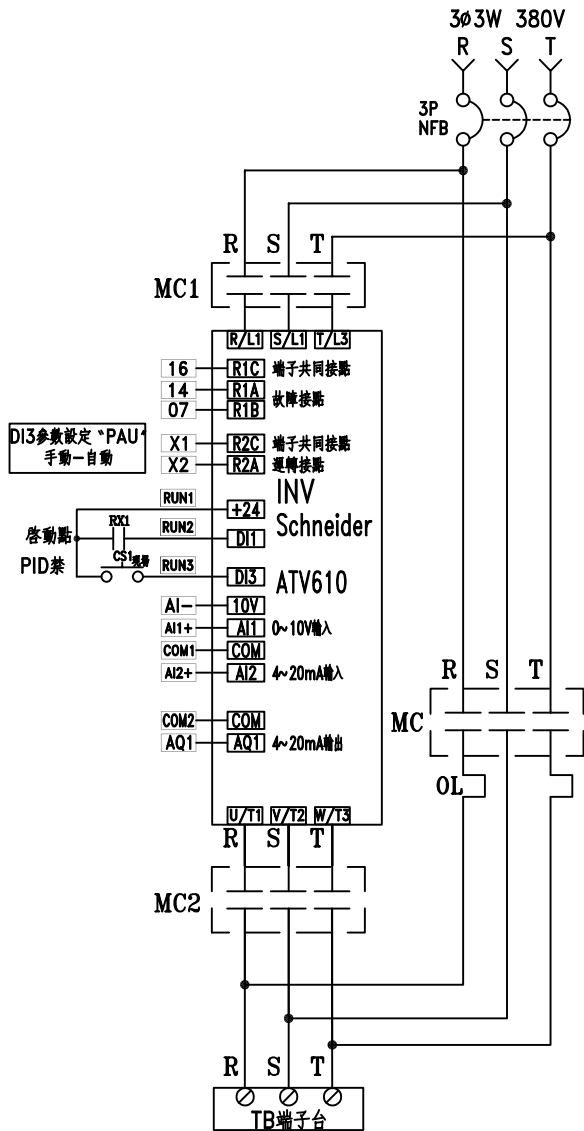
3ø3W 380V
R S T
3P
NFB

R S T
MC1
R/L1 S/L1 T/L3
16 R1C 端子共同接點
14 R1A
07 R1B 故障接點
DI3參數設定"PAU"
手動—自動
X1 R2C 端子共同接點
X2 R2A 運轉接點
RUN1 +24 INV
RX1
啟動點 RUN2 DI1 Schneider
CS1
PID禁 RUN3 DI3 ATV610
AI− 10V
AI1+ AI1 0~10V輸入
COM1 COM
AI2+ AI2 4~20mA輸入
COM2 COM
AQ1 AQ1 4~20mA輸出
R S T
MC
OL
U/T1 V/T2 W/T3
R S T
MC2
R S T
TB端子台